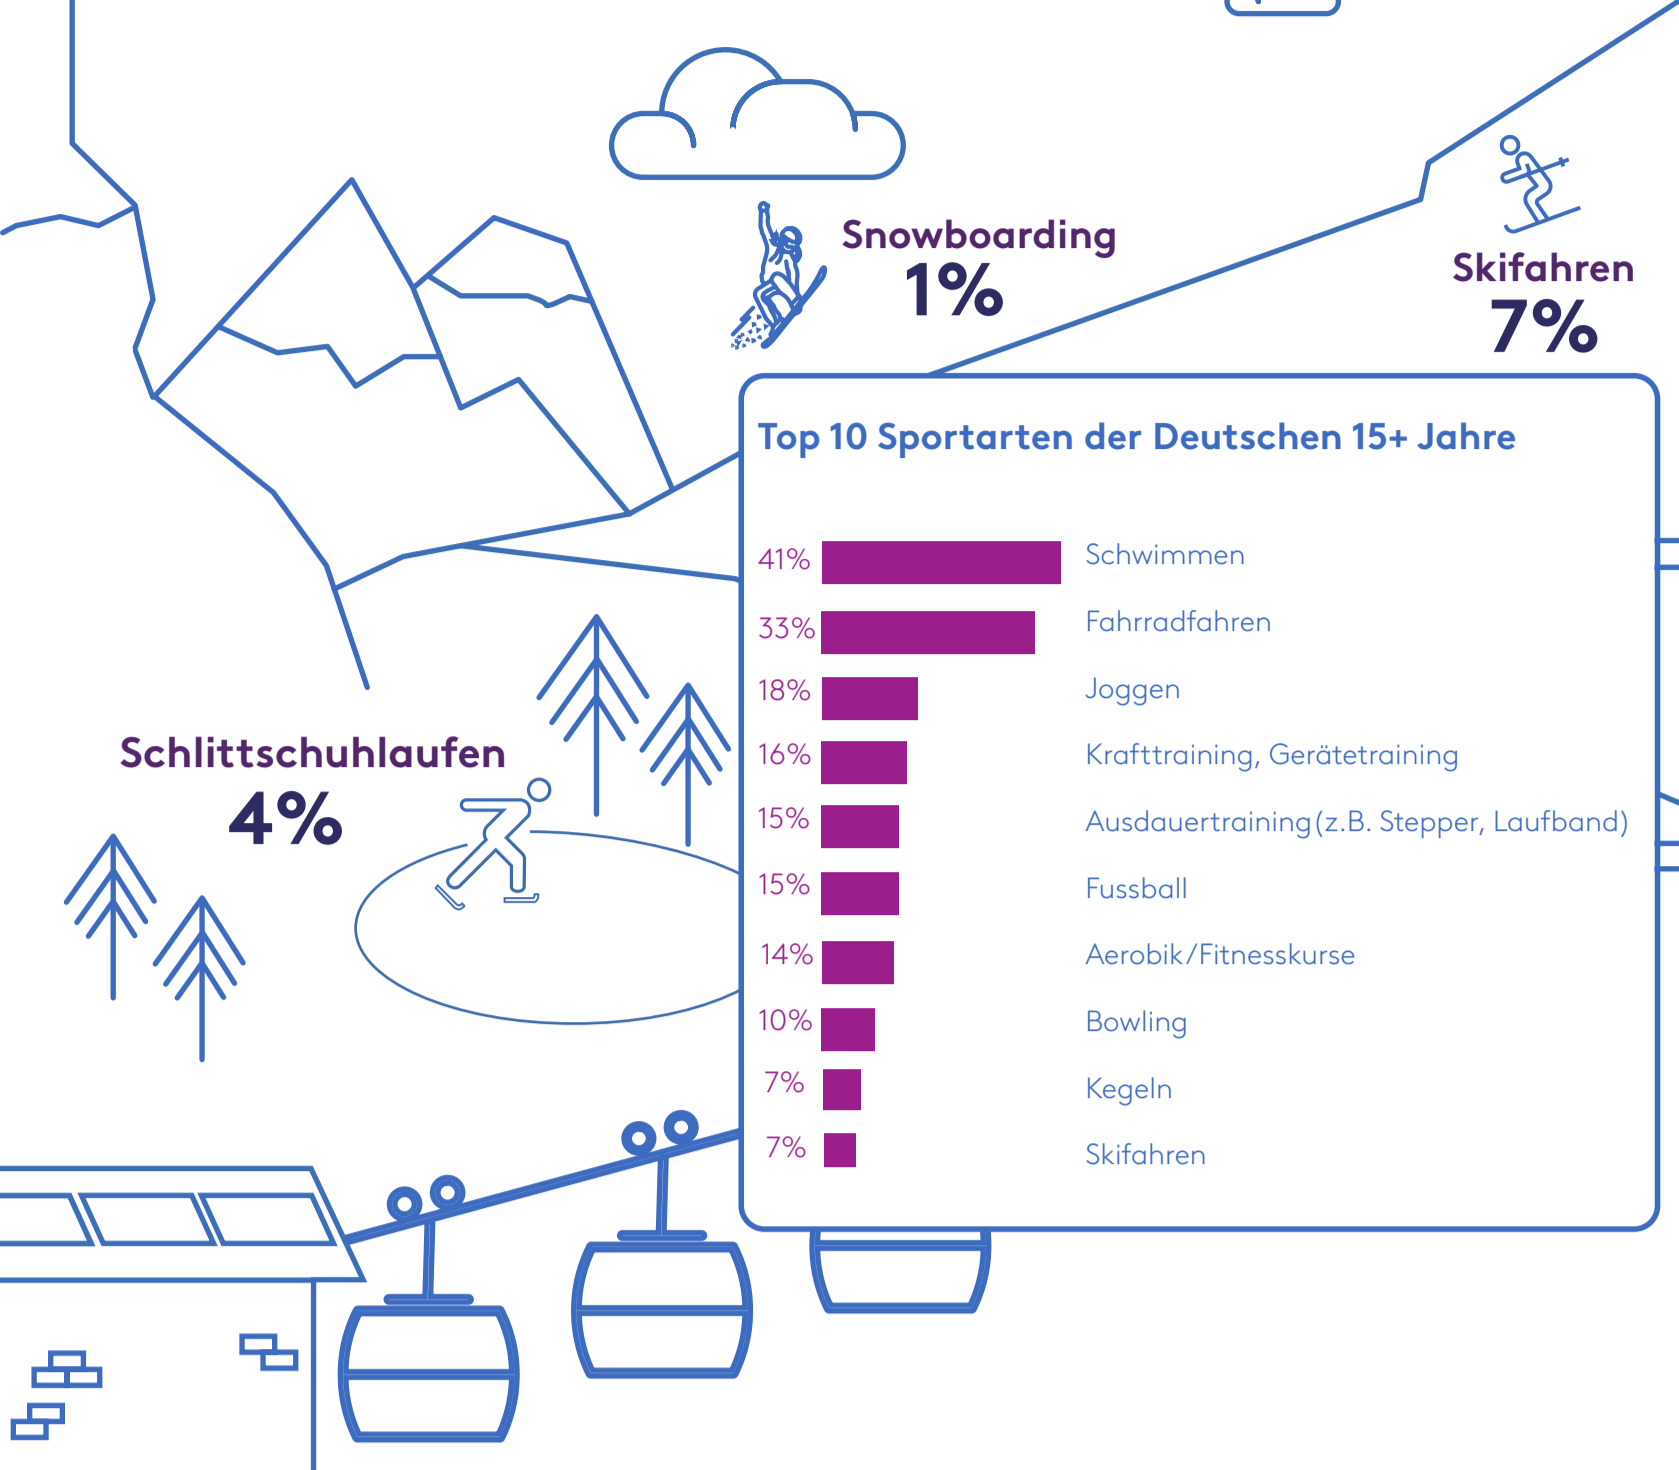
Snowboarding
1%

Skifahren
7%

Schlittschuhlaufen
4%

Top 10 Sportarten der Deutschen 15+ Jahre

| | |
|---|---|
| 41% | Schwimmen |
| 33% | Fahrradfahren |
| 18% | Joggen |
| 16% | Krafttraining, Gerätetraining |
| 15% | Ausdauertraining (z.B. Stepper, Laufband) |
| 15% | Fussball |
| 14% | Aerobik/Fitnesskurse |
| 10% | Bowling |
| 7% | Kegeln |
| 7% | Skifahren |